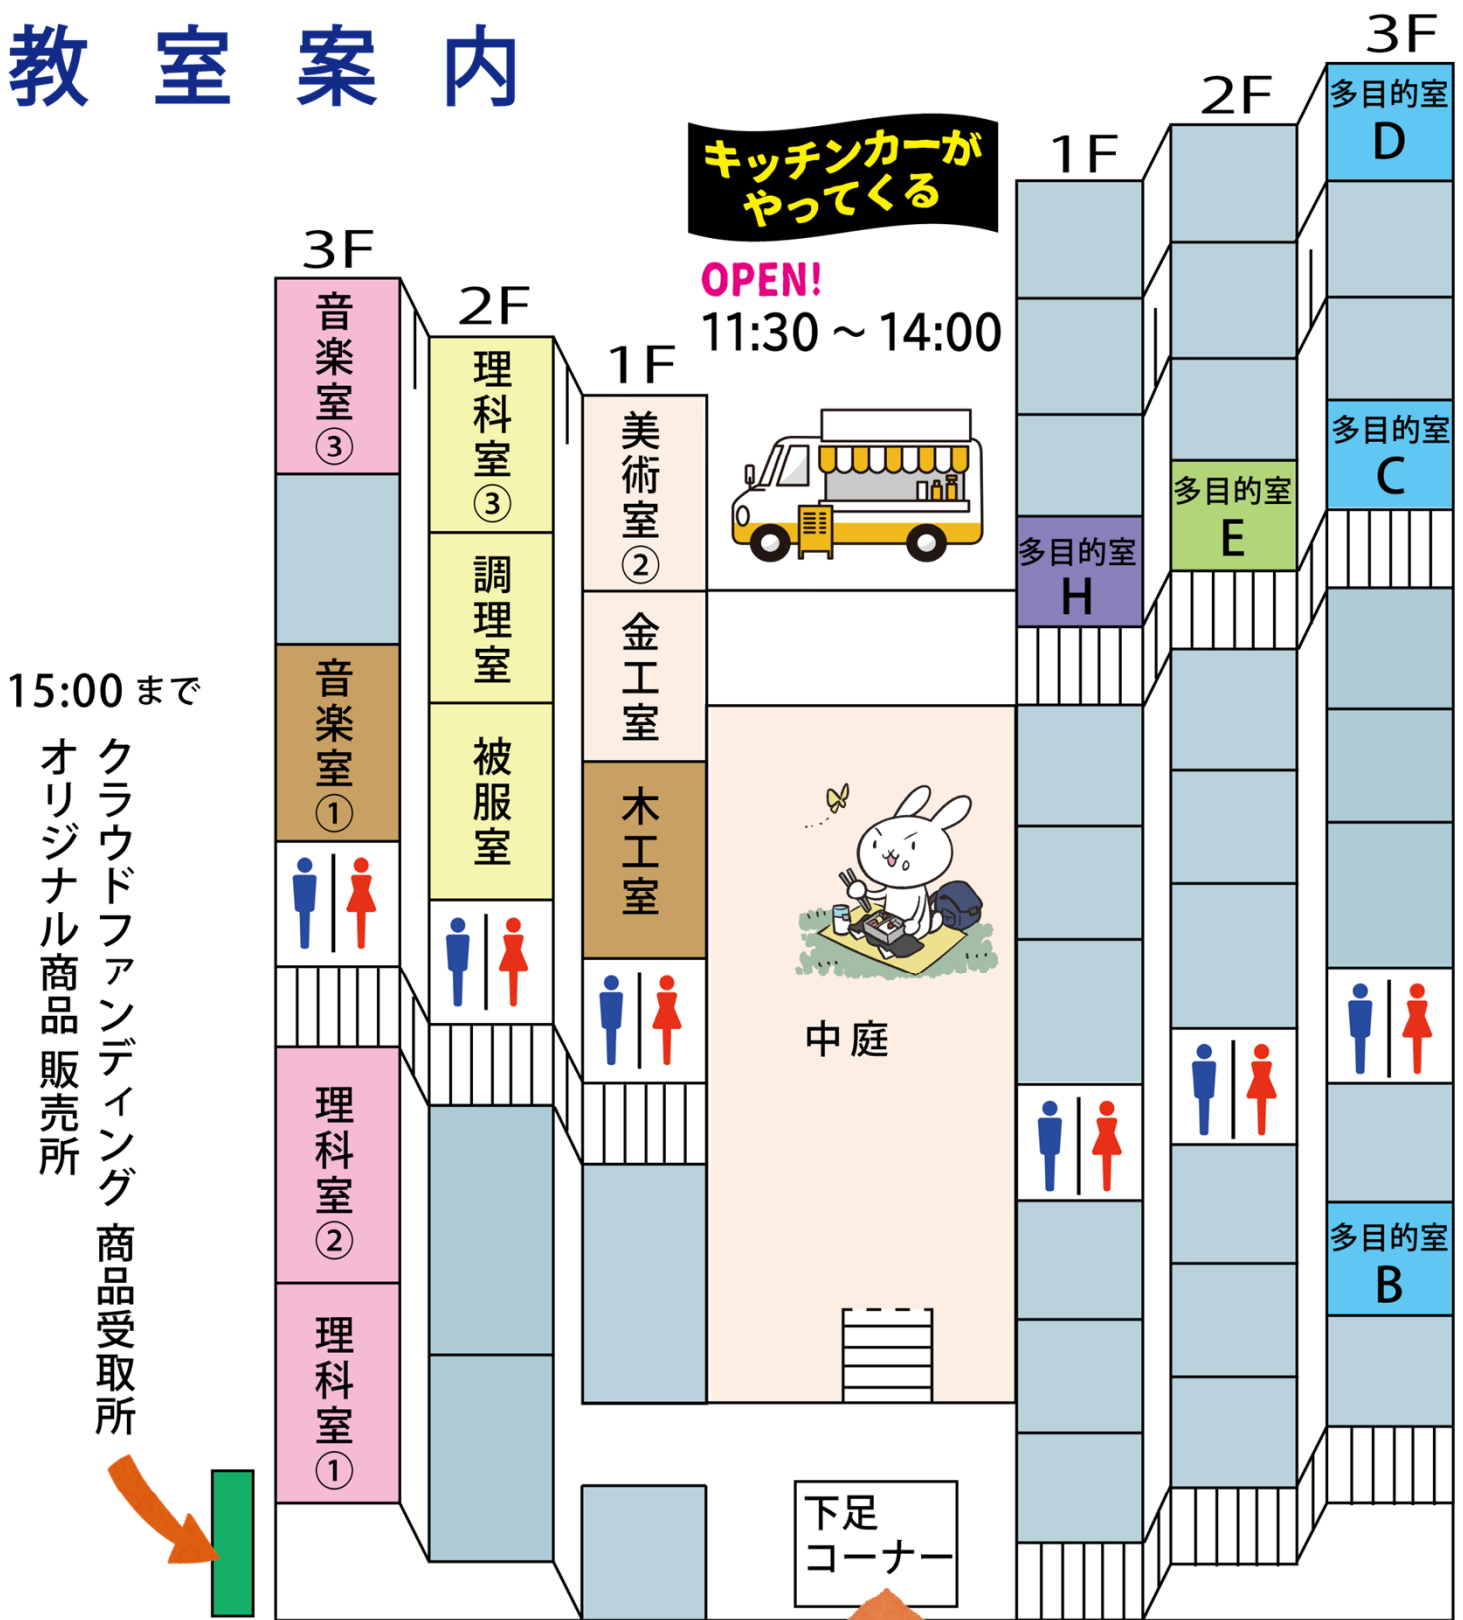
教室案内

キッチンカーがやってくる

OPEN!
11:30 ~ 14:00

3F
音楽室③
音楽室①
理科室②
理科室①

2F
理科室③
調理室
被服室

1F
美術室②
金工室
木工室

中庭

15:00まで
クラウドファンディング 商品受取所
オリジナル商品 販売所

1F
多目的室 H

2F
多目的室 E

3F
多目的室 D
多目的室 C
多目的室 B

下足コーナー